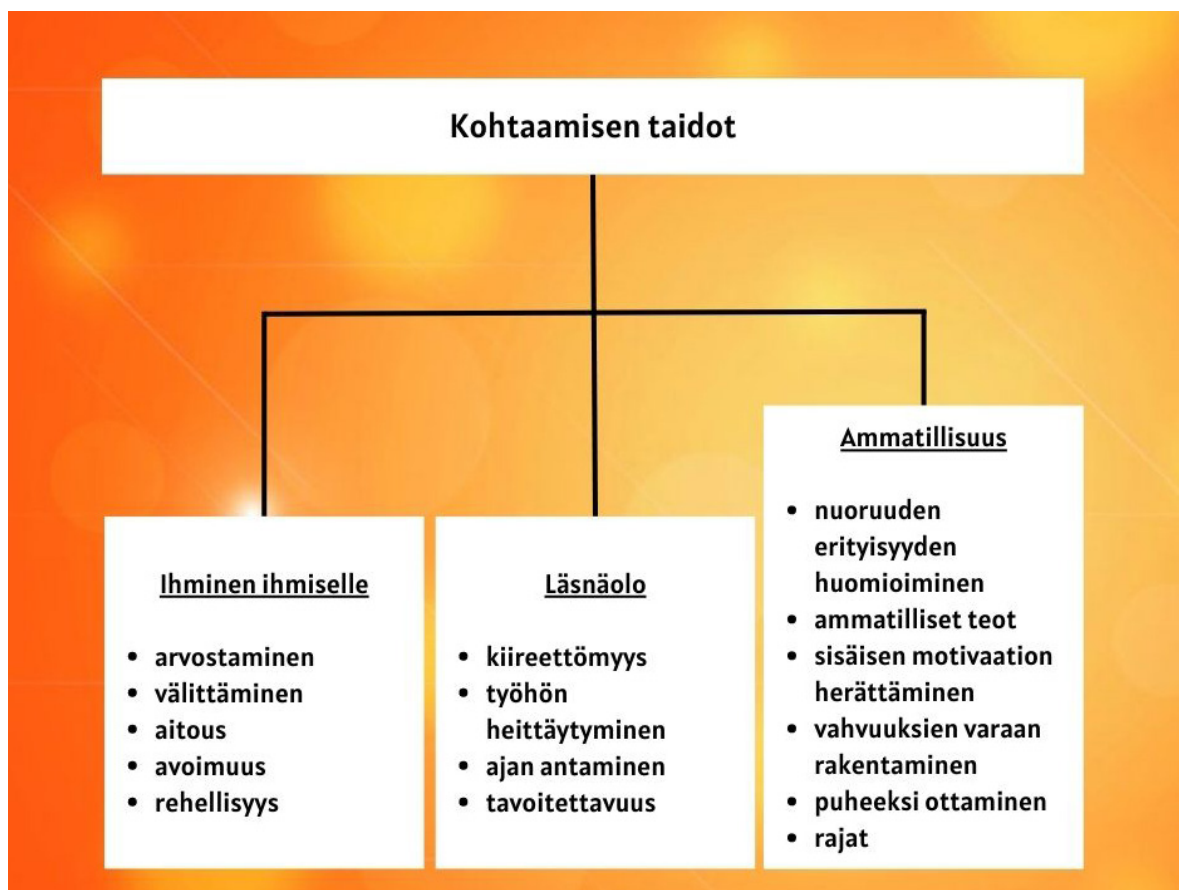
Kohtaamisen taidot

Ihminen ihmiselle

- arvostaminen
- välittäminen
- aitous
- avoimuus
- rehellisyys

Läsnäolo

- kiireettömyys
- työhön heittäytyminen
- ajan antaminen
- tavoitettavuus

Ammatillisuus

- nuoruuden erityisyyden huomioiminen
- ammatilliset teot
- sisäisen motivaation herättäminen
- vahvuuksien varaan rakentaminen
- puheeksi ottaminen
- rajat